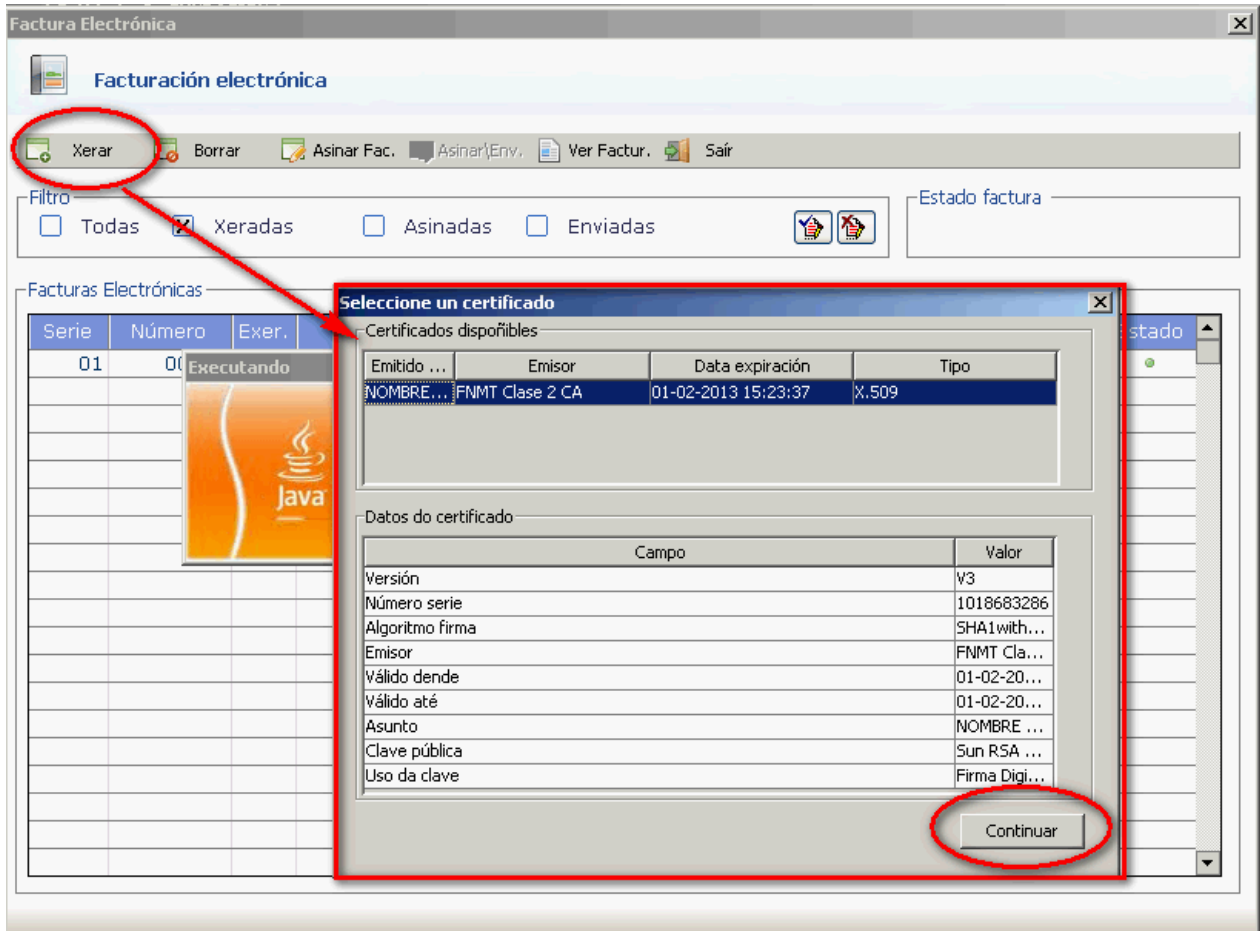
Factura Electrónica

Facturación electrónica

Xerar Borrar Asinar Fac. Asinar\Env. Ver Factur. Saír

Filtro
Todas Xeradas Asinadas Enviadas

Estado factura

Facturas Electrónicas

| Serie | Número | Exer. | Estado |
|---|---|---|---|
| 01 | 0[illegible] | | |

Executando

Java

Seleccione un certificado

Certificados dispoñibles

| Emitido ... | Emisor | Data expiración | Tipo |
|---|---|---|---|
| NOMBRE... | FNMT Clase 2 CA | 01-02-2013 15:23:37 | X.509 |

Datos do certificado

| Campo | Valor |
|---|---|
| Versión | V3 |
| Número serie | 1018683286 |
| Algoritmo firma | SHA1with... |
| Emisor | FNMT Cla... |
| Válido dende | 01-02-20... |
| Válido até | 01-02-20... |
| Asunto | NOMBRE ... |
| Clave pública | Sun RSA ... |
| Uso da clave | Firma Digi... |

Continuar